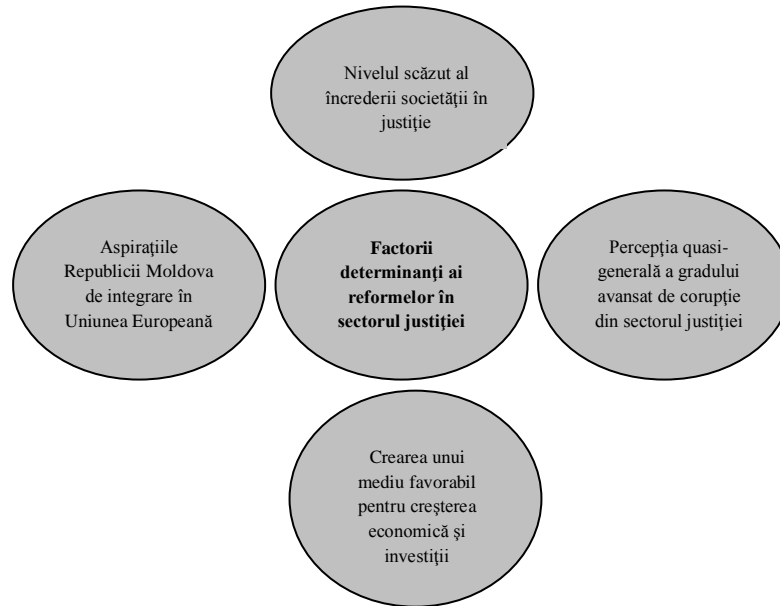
Nivelul scăzut al încrederii societății în justiție

Aspirațiile Republicii Moldova de integrare în Uniunea Europeană

**Factorii determinanți ai reformelor în sectorul justiției**

Percepția quasi-generală a gradului avansat de corupție din sectorul justiției

Crearea unui mediu favorabil pentru creşterea economică şi investiții